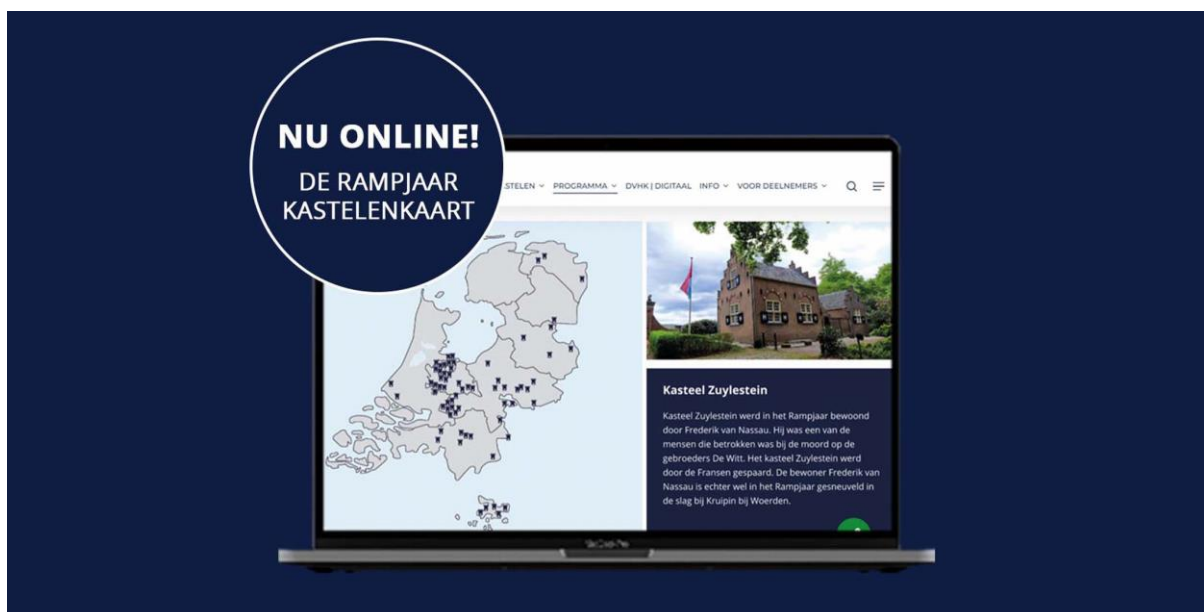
NU ONLINE!
DE RAMPJAAR KASTELENKAART

STELEN ˅ PROGRAMMA ˅ DVHK | DIGITAAL INFO ˅ VOOR DEELNEMERS ˅

Kasteel Zuylestein

Kasteel Zuylestein werd in het Rampjaar bewoond door Frederik van Nassau. Hij was een van de mensen die betrokken was bij de moord op de gebroeders De Witt. Het kasteel Zuylestein werd door de Fransen gespaard. De bewoner Frederik van Nassau is echter wel in het Rampjaar gesneuveld in de slag bij Kruipin bij Woerden.

MacBook Pro